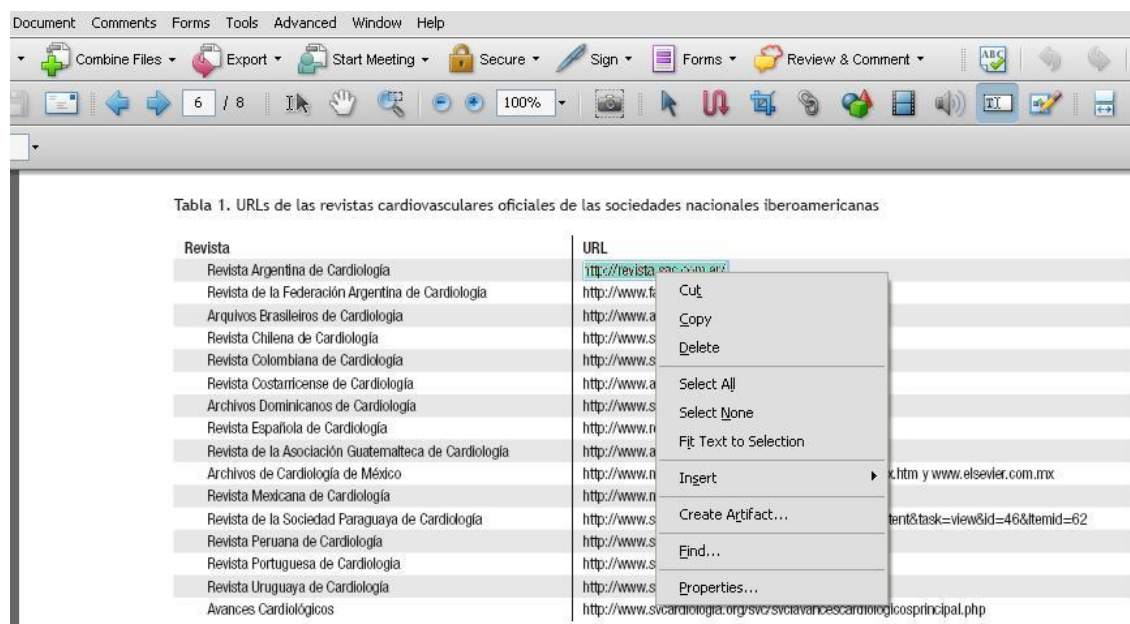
Document Comments Forms Tools Advanced Window Help

Combine Files ▾ Export ▾ Start Meeting ▾ Secure ▾ Sign ▾ Forms ▾ Review & Comment ▾

6 / 8 100%

Tabla 1. URLs de las revistas cardiovasculares oficiales de las sociedades nacionales iberoamericanas

| Revista | URL |
|---|---|
| Revista Argentina de Cardiología | http://revista.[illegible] |
| Revista de la Federación Argentina de Cardiología | http://www.f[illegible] |
| Arquivos Brasileiros de Cardiologia | http://www.a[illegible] |
| Revista Chilena de Cardiología | http://www.s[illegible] |
| Revista Colombiana de Cardiología | http://www.s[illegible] |
| Revista Costarricense de Cardiología | http://www.a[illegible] |
| Archivos Dominicanos de Cardiología | http://www.s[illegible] |
| Revista Española de Cardiología | http://www.r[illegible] |
| Revista de la Asociación Guatemalteca de Cardiología | http://www.a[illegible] |
| Archivos de Cardiología de México | http://www.n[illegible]x.htm y www.elsevier.com.mx |
| Revista Mexicana de Cardiología | http://www.n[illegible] |
| Revista de la Sociedad Paraguaya de Cardiología | http://www.s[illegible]tent&task=view&id=46&Itemid=62 |
| Revista Peruana de Cardiología | http://www.s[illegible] |
| Revista Portuguesa de Cardiologia | http://www.s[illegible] |
| Revista Uruguaya de Cardiología | http://www.s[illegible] |
| Avances Cardiológicos | http://www.svcardiologia.org/svc/svcavancescardiologicosprincipal.php |

Cut
Copy
Delete
Select All
Select None
Fit Text to Selection
Insert
Create Artifact...
Find...
Properties...